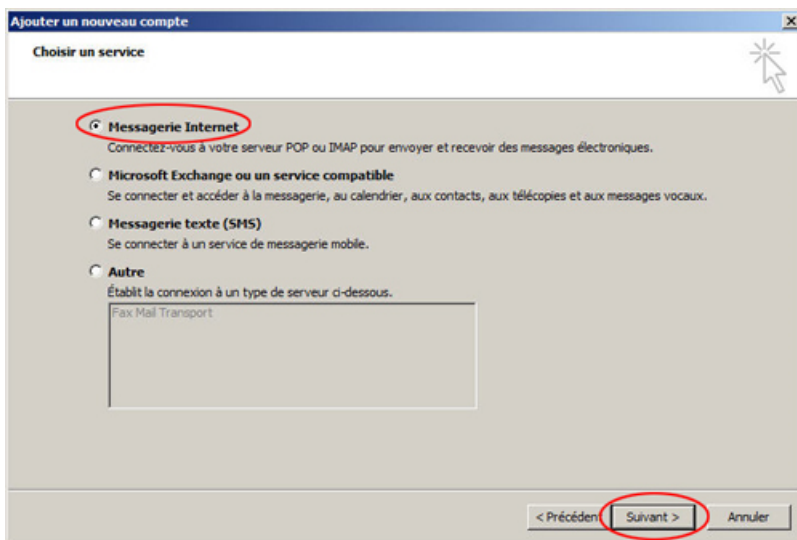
Ajouter un nouveau compte

Choisir un service

Messagerie Internet
Connectez-vous à votre serveur POP ou IMAP pour envoyer et recevoir des messages électroniques.

Microsoft Exchange ou un service compatible
Se connecter et accéder à la messagerie, au calendrier, aux contacts, aux télécopies et aux messages vocaux.

Messagerie texte (SMS)
Se connecter à un service de messagerie mobile.

Autre
Établit la connexion à un type de serveur ci-dessous.

Fax Mail Transport

< Précédent | Suivant > | Annuler